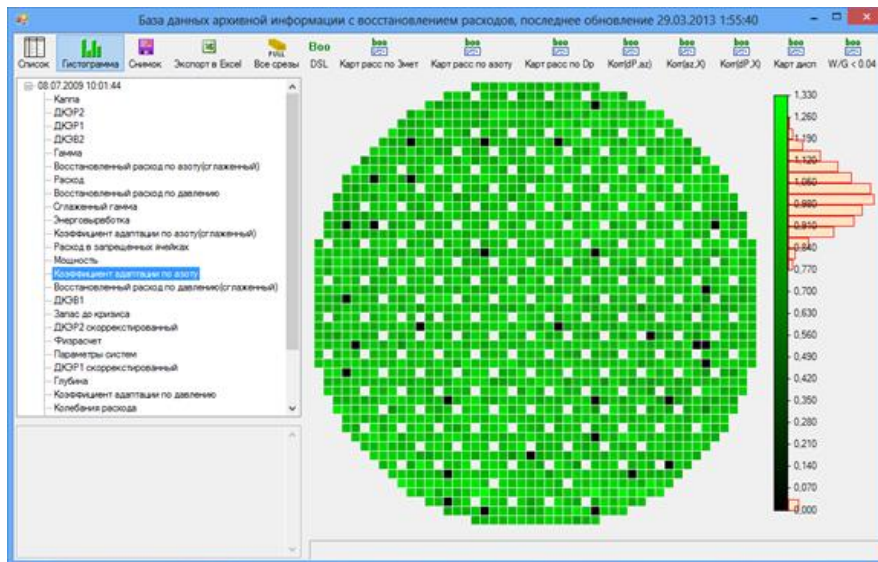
База данных архивной информации с восстановлением расходов, последнее обновление 29.03.2013 1:55:40

Список Гистограмма Снимок Экспорт в Excel Все срезы DSL Карт расс по Эмет Карт расс по азоту Карт расс по Dp Kor(dP,az) Kor(az,X) Kor(dP,X) Карт дисп W/G < 0.04

08.07.2009 10:01:44
Каппа
ДКЭР2
ДКЭР1
ДКЭВ2
Гамма
Восстановленный расход по азоту(сглаженный)
Расход
Восстановленный расход по давлению
Сглаженный гамма
Энерговыработка
Коэффициент адаптации по азоту(сглаженный)
Расход в запрещенных ячейках
Мощность
Коэффициент адаптации по азоту
Восстановленный расход по давлению(сглаженный)
ДКЭВ1
Запас до кризиса
ДКЭР2 скорректированный
Физрасчет
Параметры систем
ДКЭР1 скорректированный
Глубина
Коэффициент адаптации по давлению
Колебания расхода

1,330
1,260
1,190
1,120
1,050
0,980
0,910
0,840
0,770
0,700
0,630
0,560
0,490
0,420
0,350
0,280
0,210
0,140
0,070
0,000